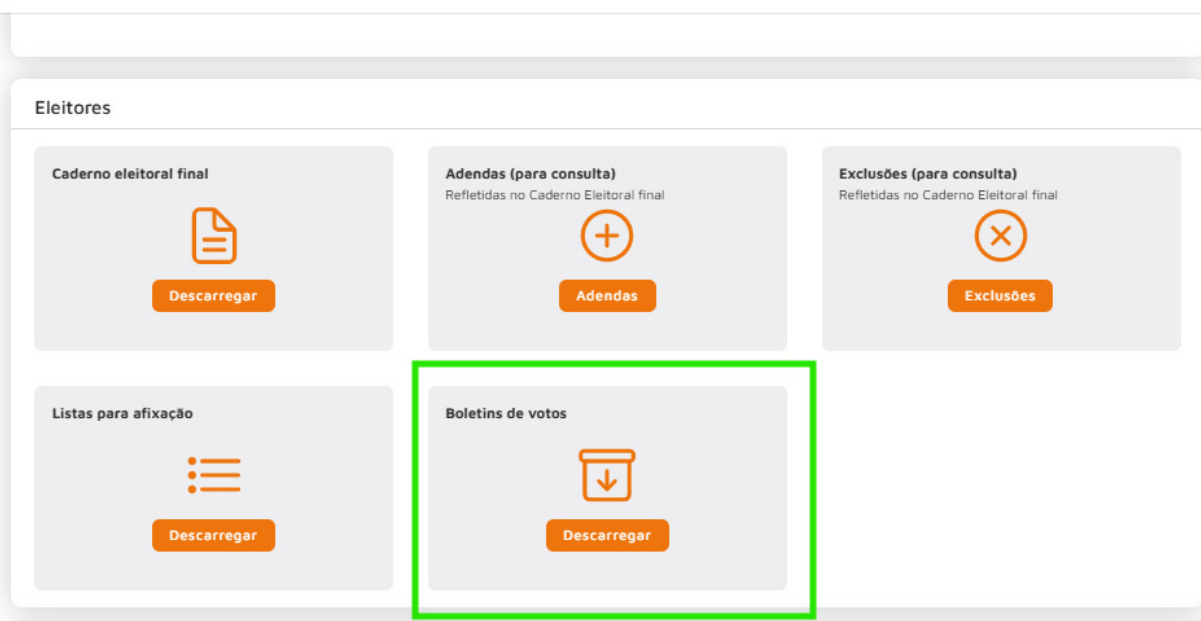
Eleitores

Caderno eleitoral final

Descarregar

Adendas (para consulta)
Refletidas no Caderno Eleitoral final

Adendas

Exclusões (para consulta)
Refletidas no Caderno Eleitoral final

Exclusões

Listas para afixação

Descarregar

Boletins de votos

Descarregar